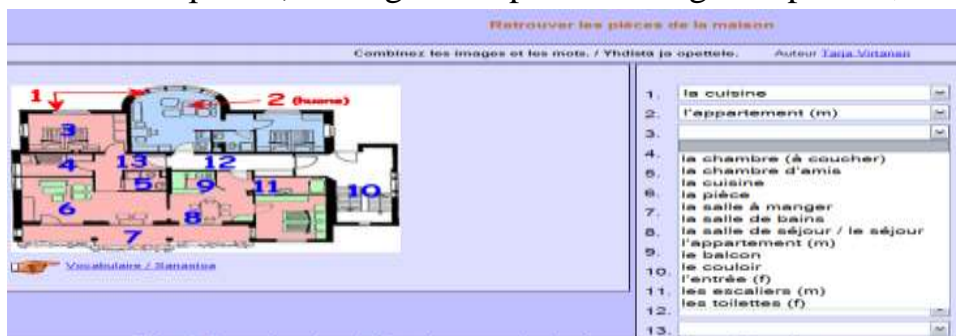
Retrouver les pièces de la maison

Combinez les images et les mots. / Yhdistä ja opettele. Auteur Taija Virtanen

1 2 (huone) 3 4 13 12 5 9 11 10 6 8 7

Vocabulaire / Sanastoa

1. la cuisine
2. l'appartement (m)
3.
4.
5.
6.
7.
8.
9.
10.
11.
12.
13.

la chambre (à coucher)
la chambre d'amis
la cuisine
la pièce
la salle à manger
la salle de bains
la salle de séjour / le séjour
l'appartement (m)
le balcon
le couloir
l'entrée (f)
les escaliers (m)
les toilettes (f)